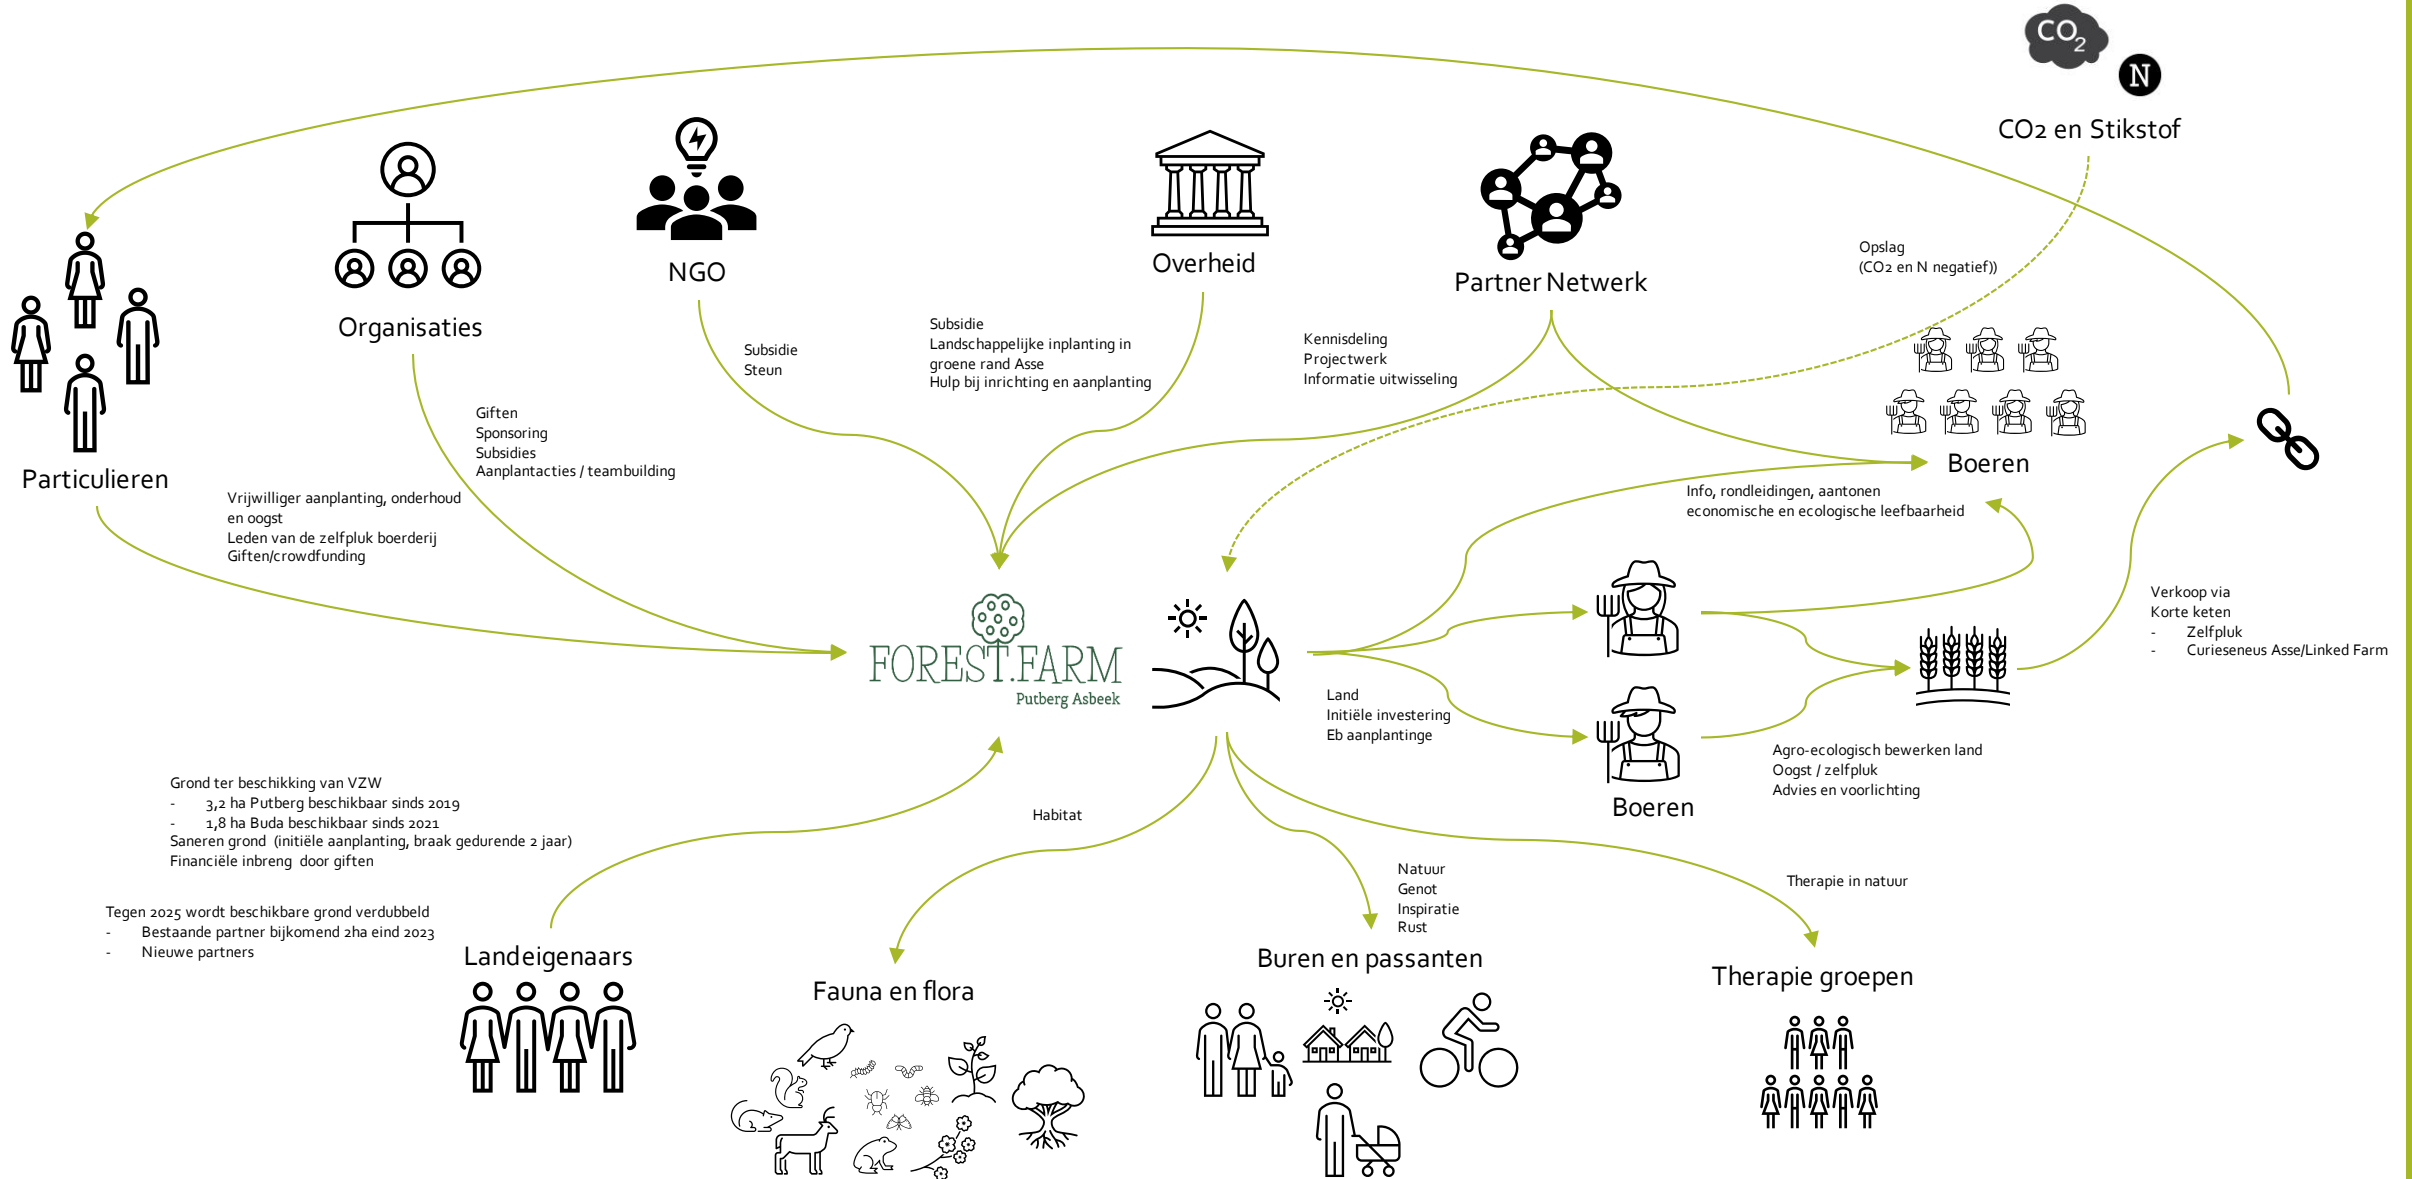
$CO_2$

N

CO2 en Stikstof

Organisaties

NGO

Overheid

Partner Netwerk

Particulieren

Opslag
(CO2 en N negatief))

Subsidie
Steun

Subsidie
Landschappelijke inplanting in groene rand Asse
Hulp bij inrichting en aanplanting

Kennisdeling
Projectwerk
Informatie uitwisseling

Giften
Sponsoring
Subsidies
Aanplantacties / teambuilding

Vrijwilliger aanplanting, onderhoud en oogst
Leden van de zelfpluk boerderij
Giften/crowdfunding

Boeren

Info, rondleidingen, aantonen economische en ecologische leefbaarheid

Verkoop via
Korte keten
- Zelfpluk
- Curieseneus Asse/Linked Farm

FOREST.FARM
Putberg Asbeek

Land
Initiële investering
Eb aanplantinge

Agro-ecologisch bewerken land
Oogst / zelfpluk
Advies en voorlichting

Boeren

Grond ter beschikking van VZW
- 3,2 ha Putberg beschikbaar sinds 2019
- 1,8 ha Buda beschikbaar sinds 2021
Saneren grond (initiële aanplanting, braak gedurende 2 jaar)
Financiële inbreng door giften

Tegen 2025 wordt beschikbare grond verdubbeld
- Bestaande partner bijkomend 2ha eind 2023
- Nieuwe partners

Habitat

Natuur
Genot
Inspiratie
Rust

Therapie in natuur

Landeigenaars

Fauna en flora

Buren en passanten

Therapie groepen